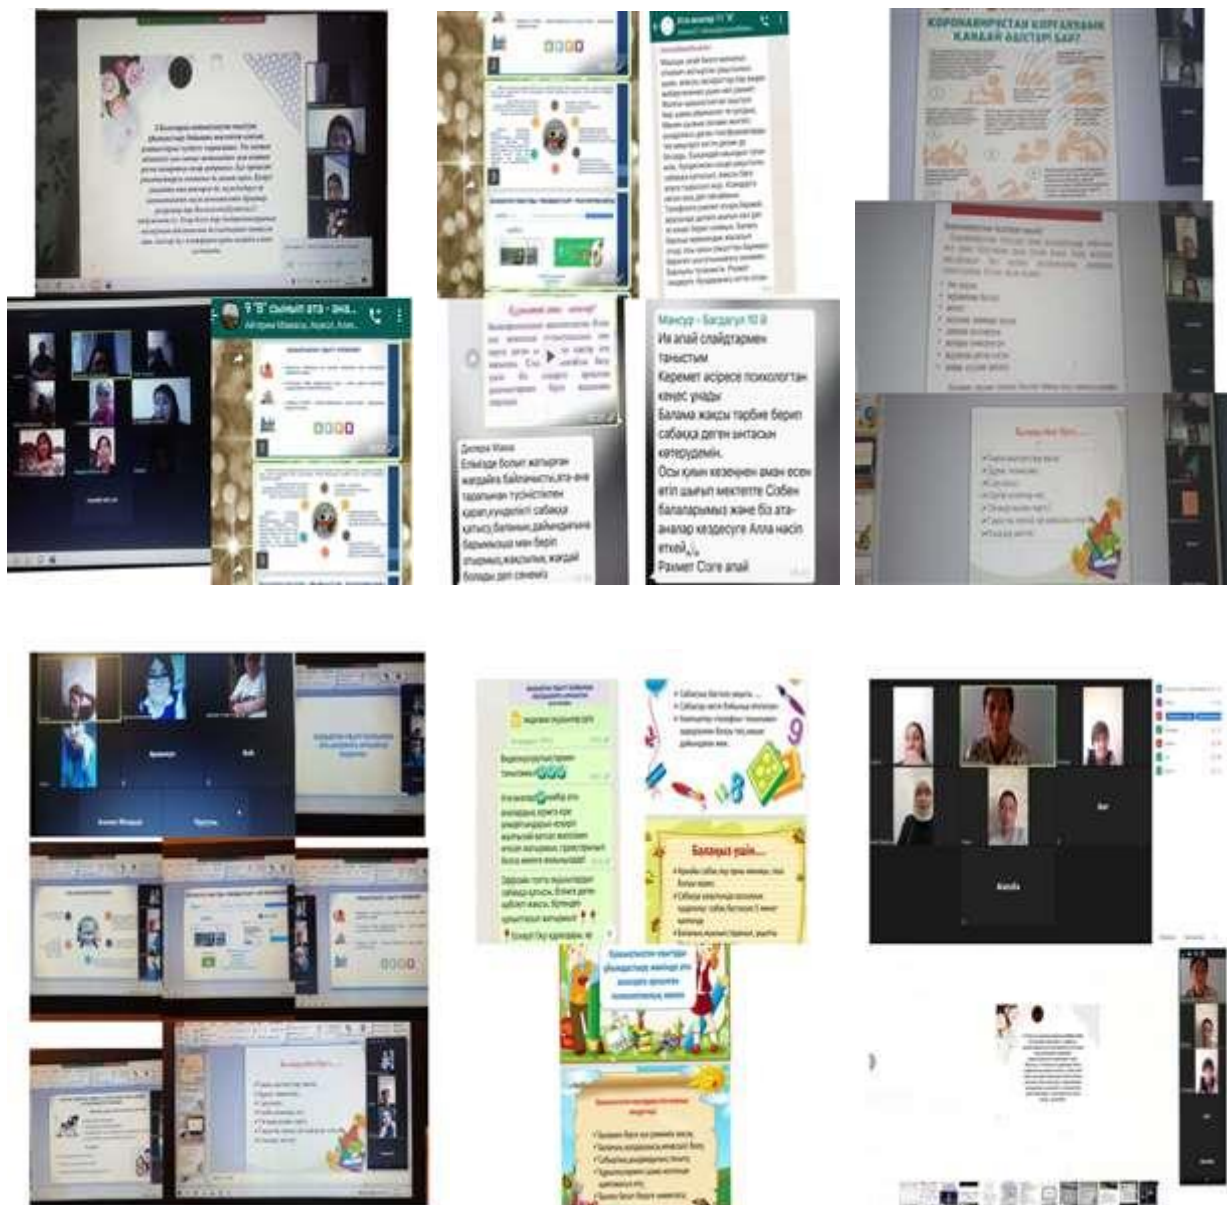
9 "В" сынып ата - ана...

КОРОНАВИРУСТАН ҚОРҒАНУДЫҢ ҚАНДАЙ ӘДІСТЕРІ БАР?

Мансур - Бағдаугүл 10 В
Ия апай слайдтармен таныстым
Керемет әсіресе психологтан кеңес ұнады
Балама жақсы тәрбие беріп сабаққа деген ынтасын көтерудемін.
Осы қиын кезеңнен аман есен өтіп шығып мектепте Сізбен балаларымыз және біз ата-аналар кездесуге Алла нәсіп етсін
Рахмет Сізге апай

Дилара Мама
Еліміздің болып жатырған жағдайға байланысты,ата-ана тарапынан түсіністікпен қарап,күнделікті сабаққа қатысу,баланың дайындығына барынша көмек беріп отырамыз,жақсылық, жағдай болады деп сенеміз

Баланың үшін...